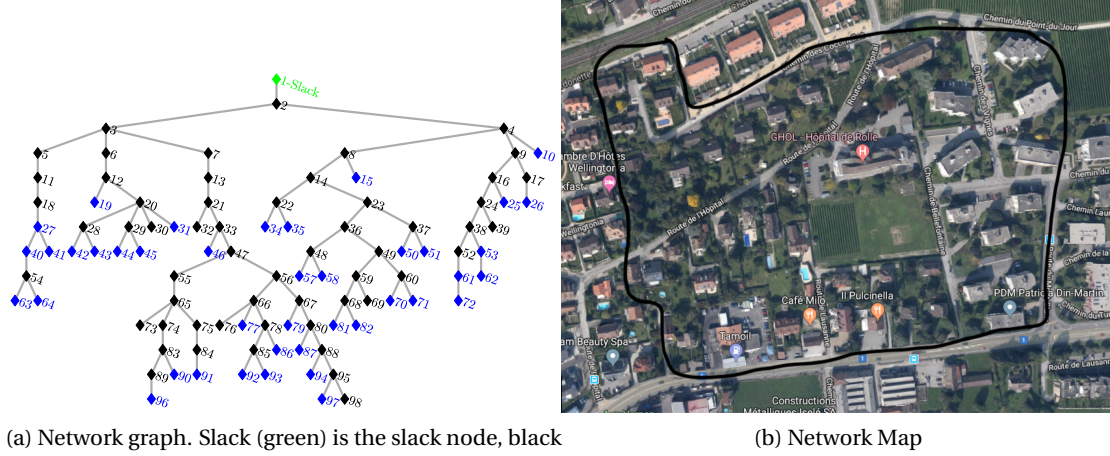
1-Slack
2
3
4
5
6
7
8
9
10
11
12
13
14
15
16
17
18
19
20
21
22
23
24
25
26
27
28
29
30
31
32
33
34
35
36
37
38
39
40
41
42
43
44
45
46
47
48
49
50
51
52
53
54
55
56
57
58
59
60
61
62
63
64
65
66
67
68
69
70
71
72
73
74
75
76
77
78
79
80
81
82
83
84
85
86
87
88
89
90
91
92
93
94
95
96
97
98

Chemin du Point du Jour
Chemin des Coccinelles
Route de l'Hôpital
GHOL - Hôpital de Rolle
Chambre D'Hôtes Wellington
kfast
Wellingtonia
Route de l'Hôpital
Chemin de Beauregard
Chemin des Vignes
Chemin Laus
Chemin Lausann
Café Milo
Il Pulcinella
PDM Patrick Din-Martin
Route de Lausanne
Tamoil
am Beauty Spa
Constructions Métalliques Isolé SA
Route de Lausanne

(a) Network graph. Slack (green) is the slack node, black

(b) Network Map